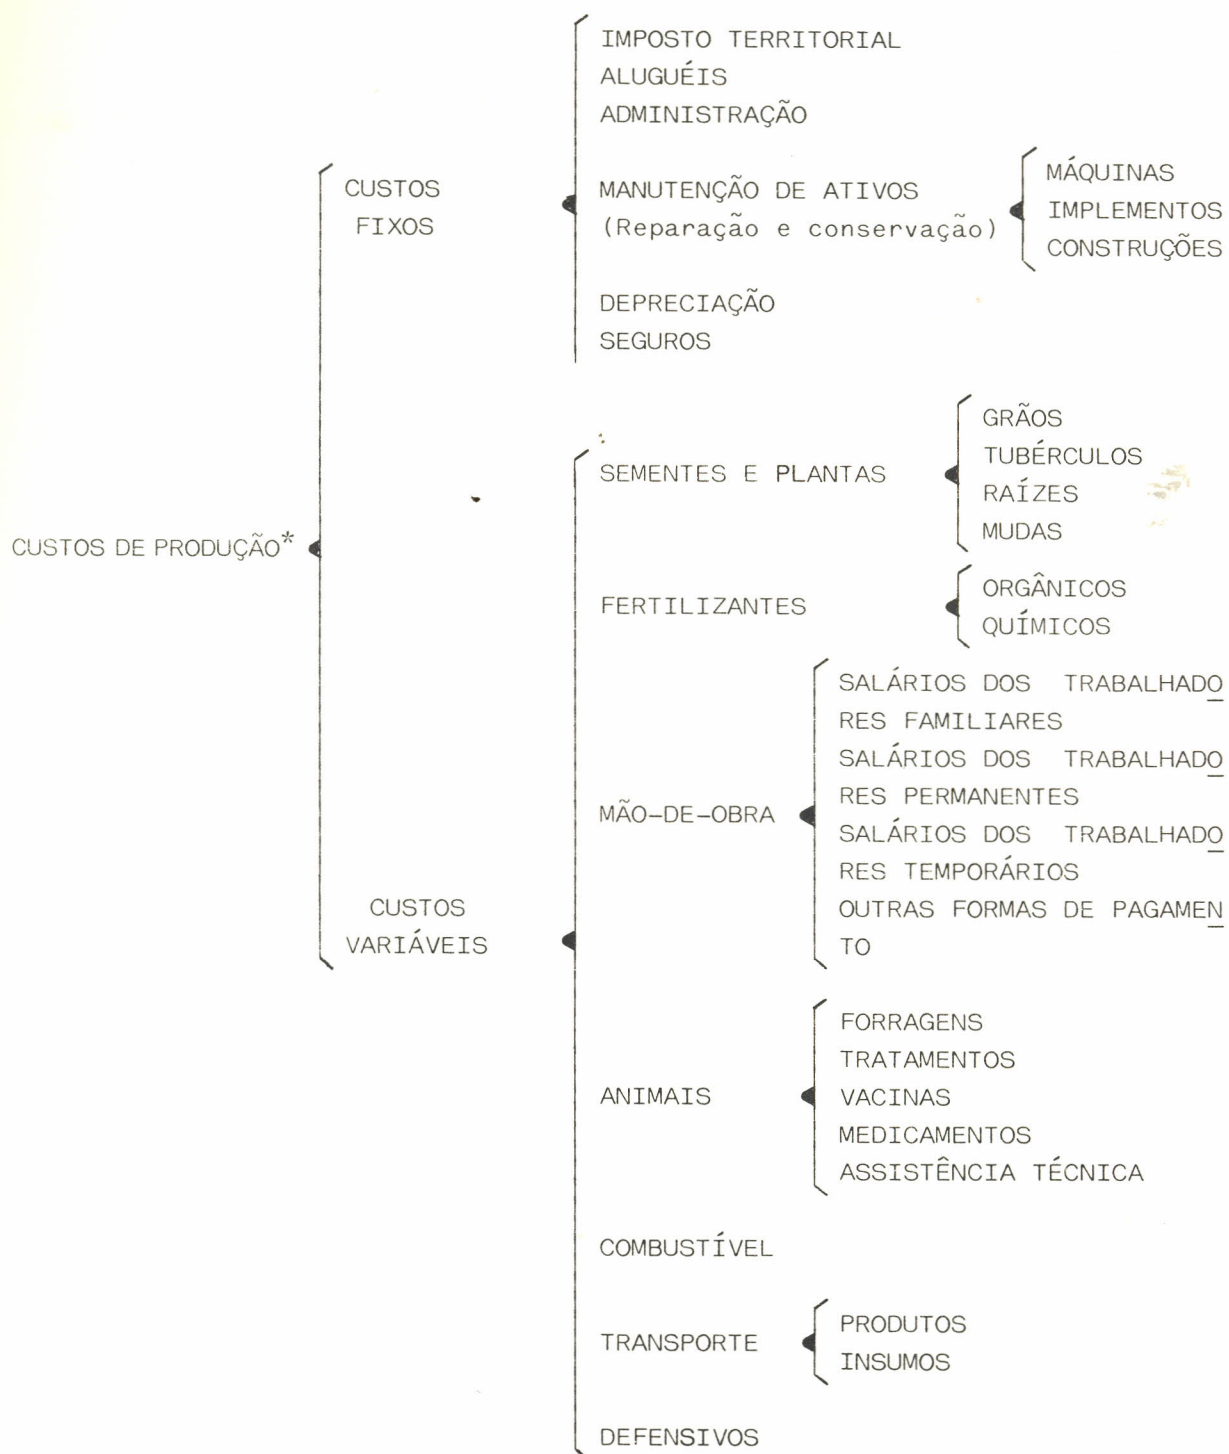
CUSTOS DE PRODUÇÃO*

CUSTOS FIXOS

IMPOSTO TERRITORIAL
ALUGUÉIS
ADMINISTRAÇÃO

MANUTENÇÃO DE ATIVOS (Reparação e conservação)

MÁQUINAS
IMPLEMENTOS
CONSTRUÇÕES

DEPRECIAÇÃO
SEGUROS

CUSTOS VARIÁVEIS

SEMENTES E PLANTAS

GRÃOS
TUBÉRCULOS
RAÍZES
MUDAS

FERTILIZANTES

ORGÂNICOS
QUÍMICOS

MÃO-DE-OBRA

SALÁRIOS DOS TRABALHADORES FAMILIARES
SALÁRIOS DOS TRABALHADORES PERMANENTES
SALÁRIOS DOS TRABALHADORES TEMPORÁRIOS
OUTRAS FORMAS DE PAGAMENTO

ANIMAIS

FORRAGENS
TRATAMENTOS
VACINAS
MEDICAMENTOS
ASSISTÊNCIA TÉCNICA

COMBUSTÍVEL

TRANSPORTE

PRODUTOS
INSUMOS

DEFENSIVOS